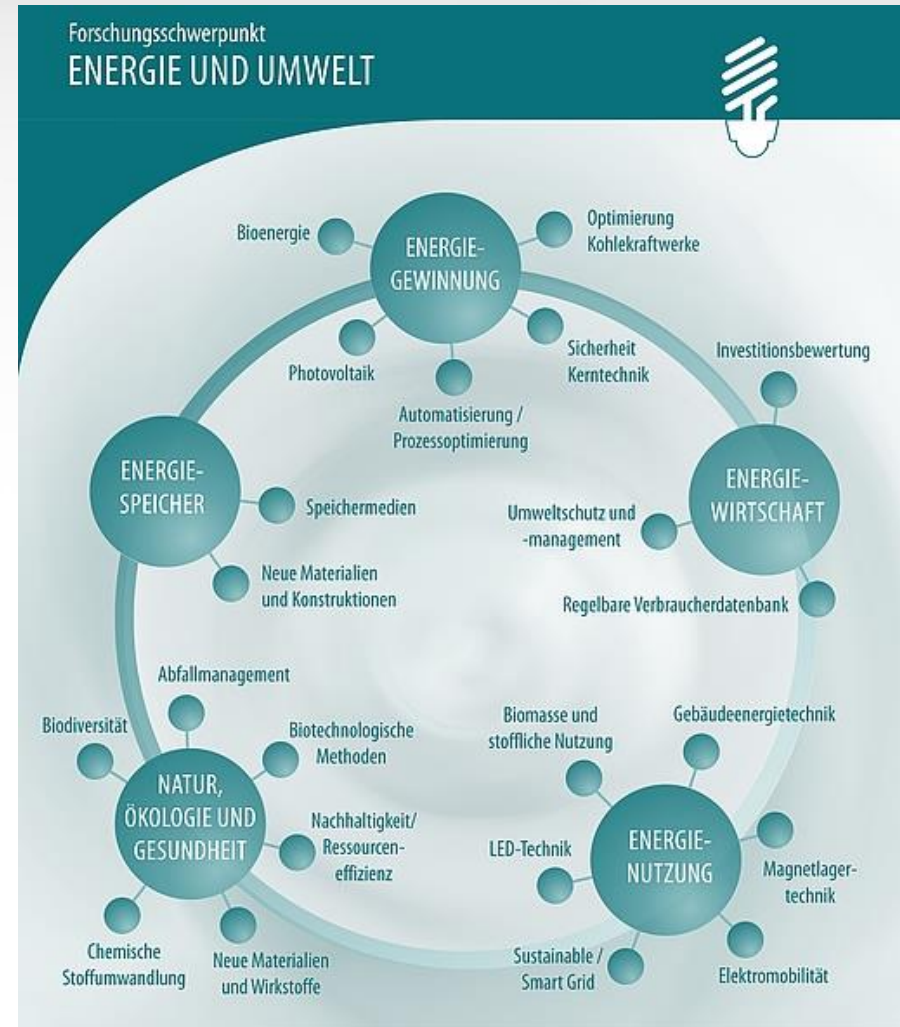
Forschungsschwerpunkt
ENERGIE UND UMWELT

Bioenergie

ENERGIE-GEWINNUNG

Optimierung Kohlekraftwerke

Photovoltaik

Sicherheit Kerntechnik

Automatisierung / Prozessoptimierung

Investitionsbewertung

ENERGIE-SPEICHER

Speichermedien

Neue Materialien und Konstruktionen

Umweltschutz und -management

ENERGIE-WIRTSCHAFT

Regelbare Verbraucherdatenbank

Abfallmanagement

Biodiversität

Biotechnologische Methoden

NATUR, ÖKOLOGIE UND GESUNDHEIT

Nachhaltigkeit/ Ressourcen-effizienz

Chemische Stoffumwandlung

Neue Materialien und Wirkstoffe

Biomasse und stoffliche Nutzung

Gebäudeenergietechnik

LED-Technik

ENERGIE-NUTZUNG

Magnetlager-technik

Sustainable / Smart Grid

Elektromobilität